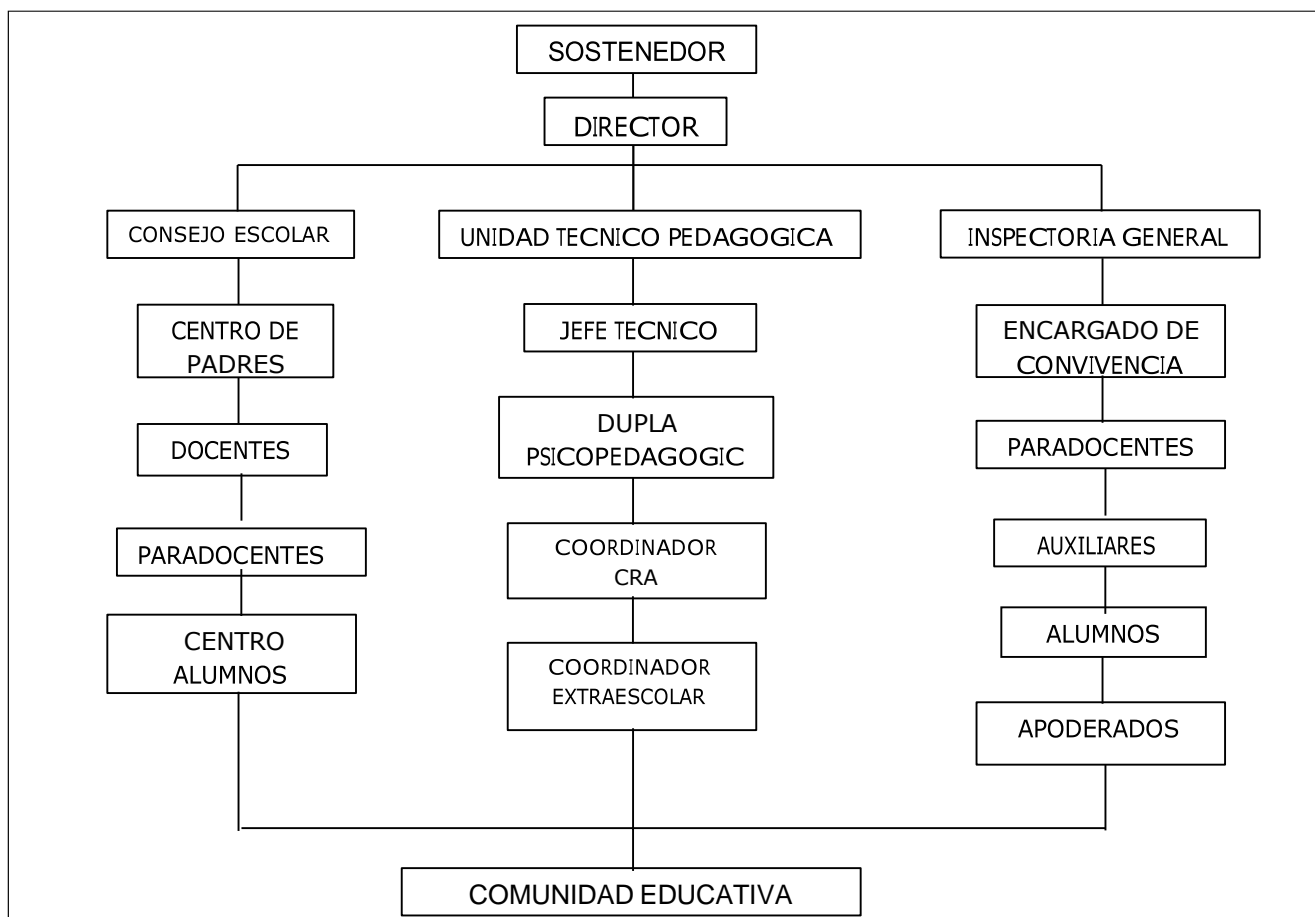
SOSTENEDOR

DIRECTOR

CONSEJO ESCOLAR

CENTRO DE PADRES

DOCENTES

PARADOCENTES

CENTRO ALUMNOS

UNIDAD TECNICO PEDAGOGICA

JEFE TECNICO

DUPLA PSICOPEDAGOGIC

COORDINADOR CRA

COORDINADOR EXTRAESCOLAR

INSPECTORIA GENERAL

ENCARGADO DE CONVIVENCIA

PARADOCENTES

AUXILIARES

ALUMNOS

APODERADOS

COMUNIDAD EDUCATIVA